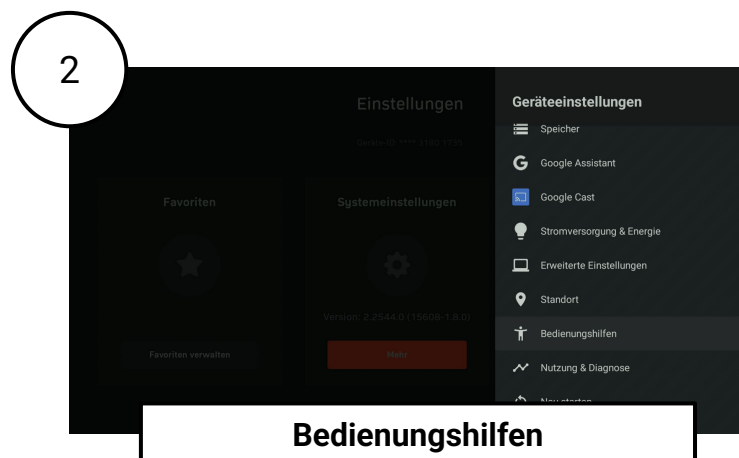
2

Einstellungen

Geräte-ID: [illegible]

Favoriten

Favoriten verwalten

Systemeinstellungen

Version: 2.2544.0 (15608-1.8.0)

Mehr

Geräteeinstellungen

Speicher

Google Assistant

Google Cast

Stromversorgung & Energie

Erweiterte Einstellungen

Standort

Bedienungshilfen

Nutzung & Diagnose

Neu starten

Bedienungshilfen